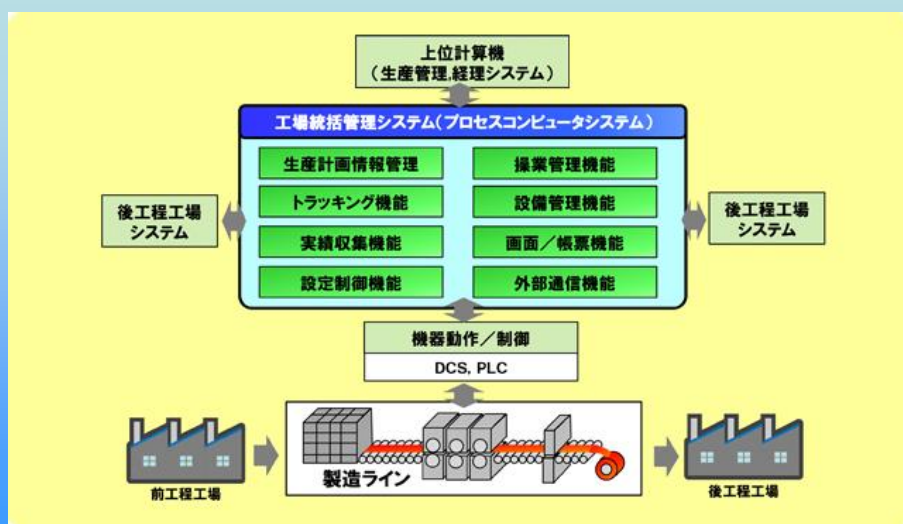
上位計算機
（生産管理,経理システム）

工場統括管理システム（プロセスコンピュータシステム）

生産計画情報管理

操業管理機能

トラッキング機能

設備管理機能

実績収集機能

画面／帳票機能

設定制御機能

外部通信機能

後工程工場
システム

後工程工場
システム

機器動作／制御

DCS, PLC

製造ライン

前工程工場

後工程工場